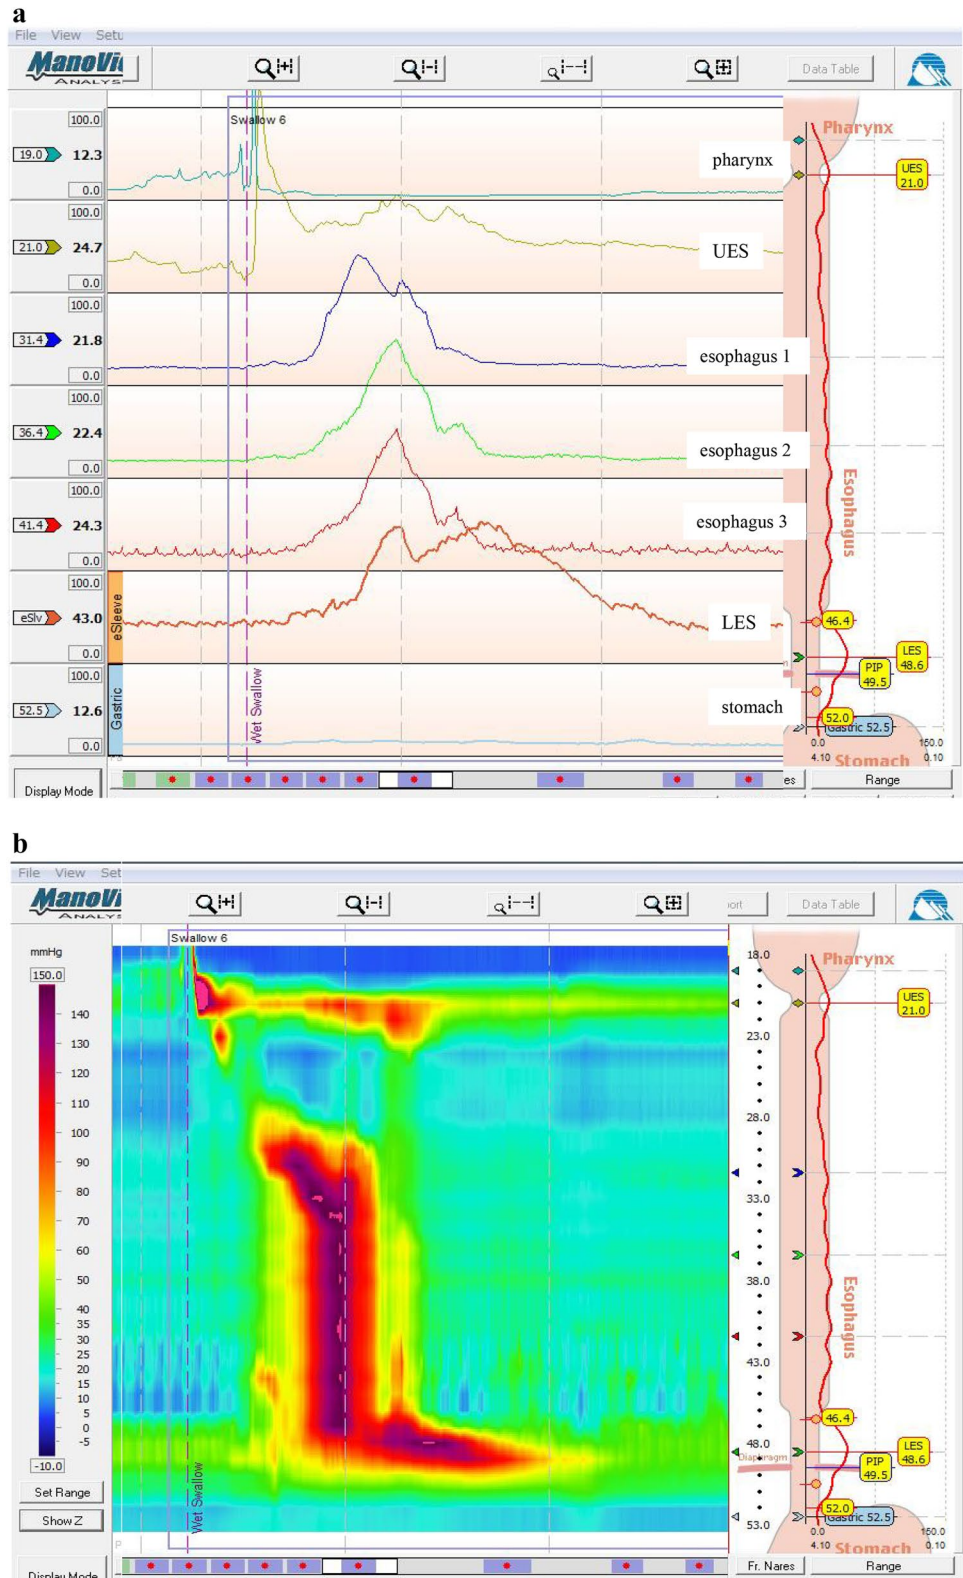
a

File View Setu

ManoVi ANALYS

Data Table

Swallow 6

100.0
19.0 12.3
0.0

100.0
21.0 24.7
0.0

100.0
31.4 21.8
0.0

100.0
36.4 22.4
0.0

100.0
41.4 24.3
0.0

100.0
eSlv 43.0
0.0
eSleeve

100.0
52.5 12.6
0.0
Gastric

Wet Swallow

pharynx

UES

esophagus 1

esophagus 2

esophagus 3

LES

stomach

Pharynx

UES 21.0

Esophagus

46.4

LES 48.6

PIP 49.5

52.0

Gastric 52.5

0.0 4.10 Stomach 150.0 0.10

Display Mode

es

Range

b

File View Set

ManoVi ANALYS

ort

Data Table

Swallow 6

mmHg

150.0

140
130
120
110
100
90
80
70
60
50
40
35
30
25
20
15
10
5
0
-5

-10.0

Set Range

Show Z

Display Mode

Wet Swallow

18.0

23.0

28.0

33.0

38.0

43.0

48.0

Diaphragm

53.0

Pharynx

UES 21.0

Esophagus

46.4

LES 48.6

PIP 49.5

52.0

Gastric 52.5

0.0 4.10 Stomach 150.0 0.10

Fr. Nares

Range